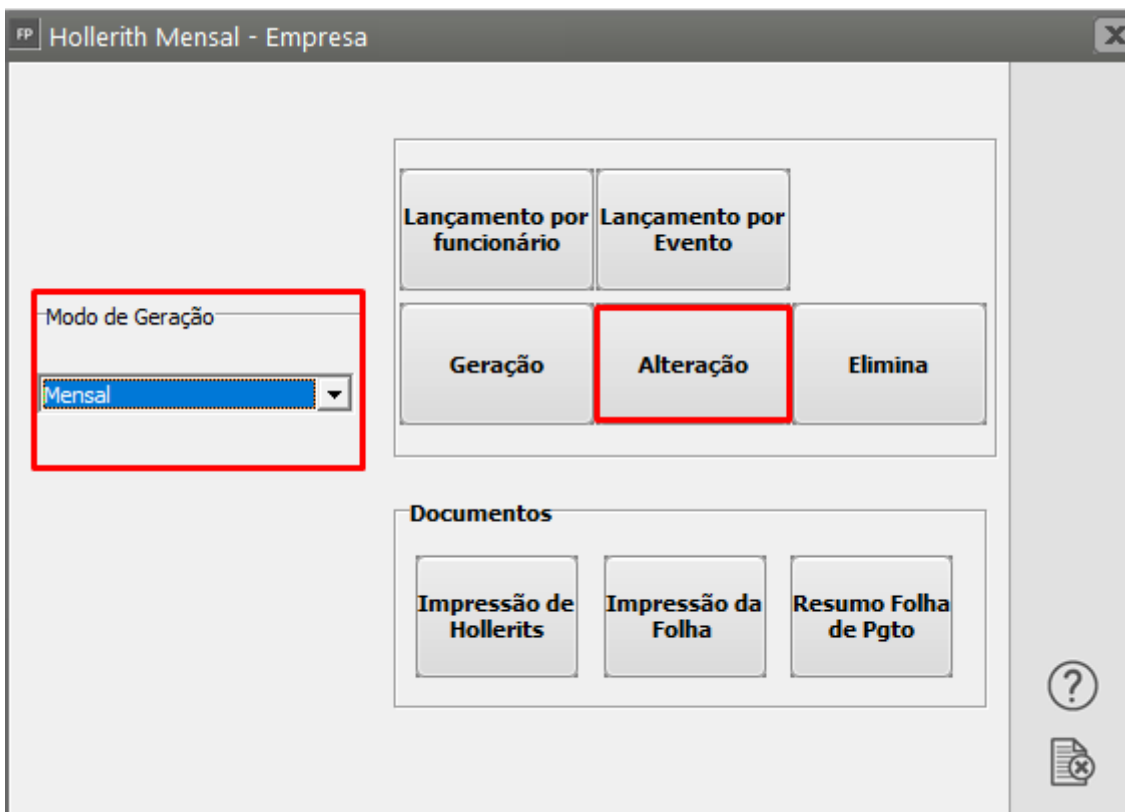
FP Hollerith Mensal - Empresa

Modo de Geração

Mensal

Lançamento por funcionário

Lançamento por Evento

Geração

Alteração

Elimina

Documentos

Impressão de Hollerits

Impressão da Folha

Resumo Folha de Pgto

?